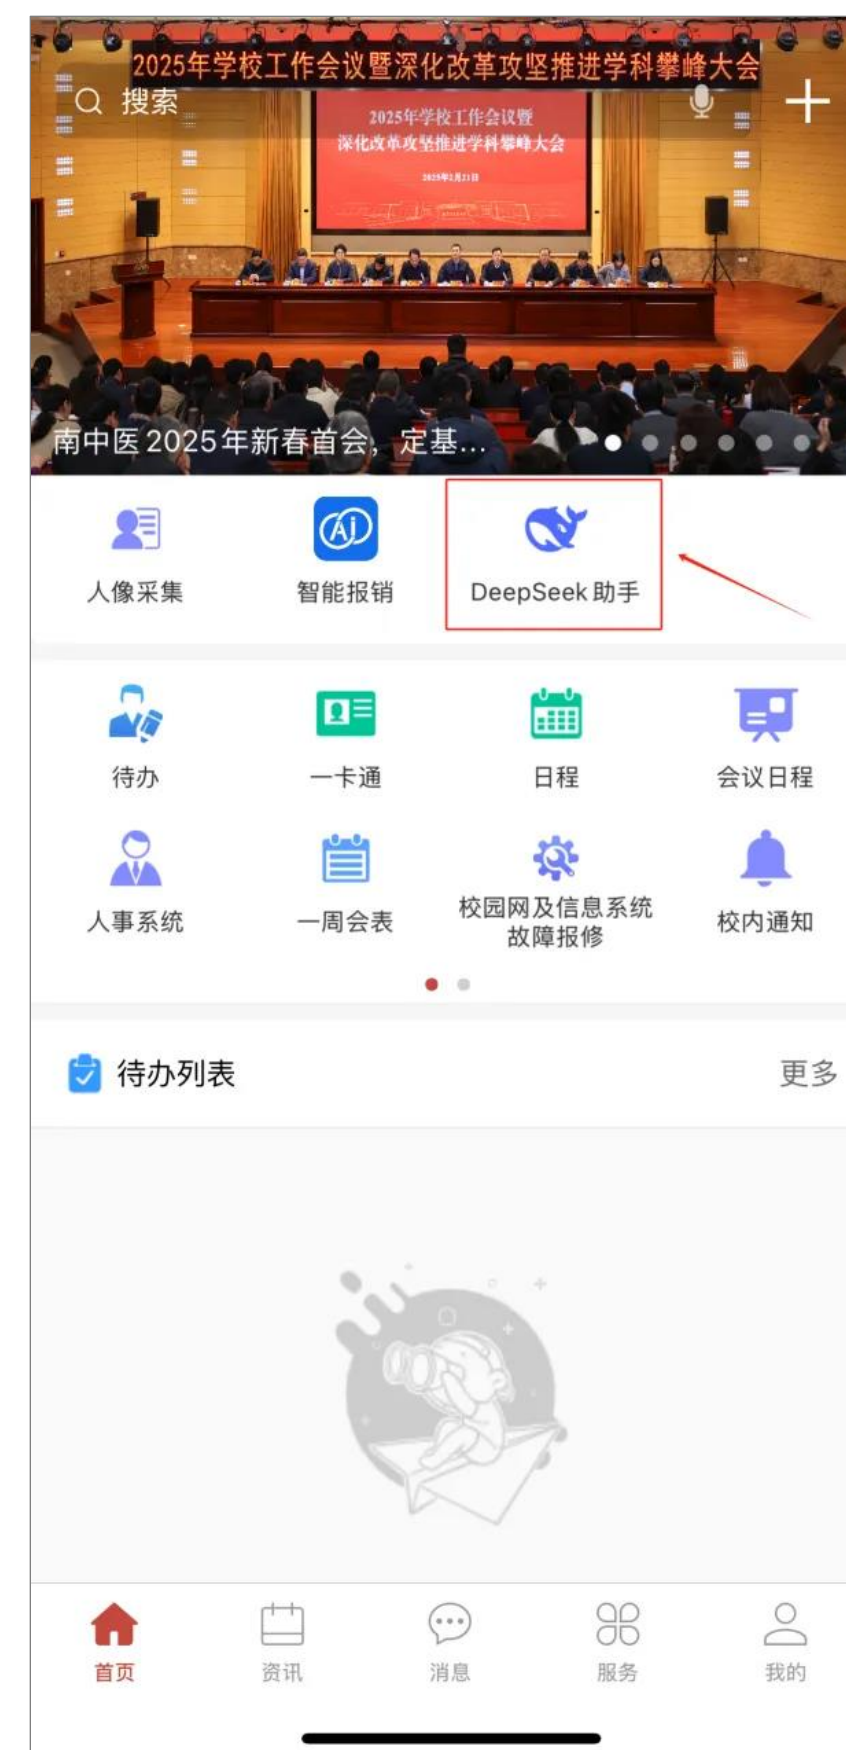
2025年学校工作会议暨深化改革攻坚推进学科攀峰大会

搜索

2025年学校工作会议暨
深化改革攻坚推进学科攀峰大会
2025年2月21日

南中医2025年新春首会，定基...

人像采集

智能报销

DeepSeek 助手

待办

一卡通

日程

会议日程

人事系统

一周会表

校园网及信息系统故障报修

校内通知

待办列表

更多

首页

资讯

消息

服务

我的